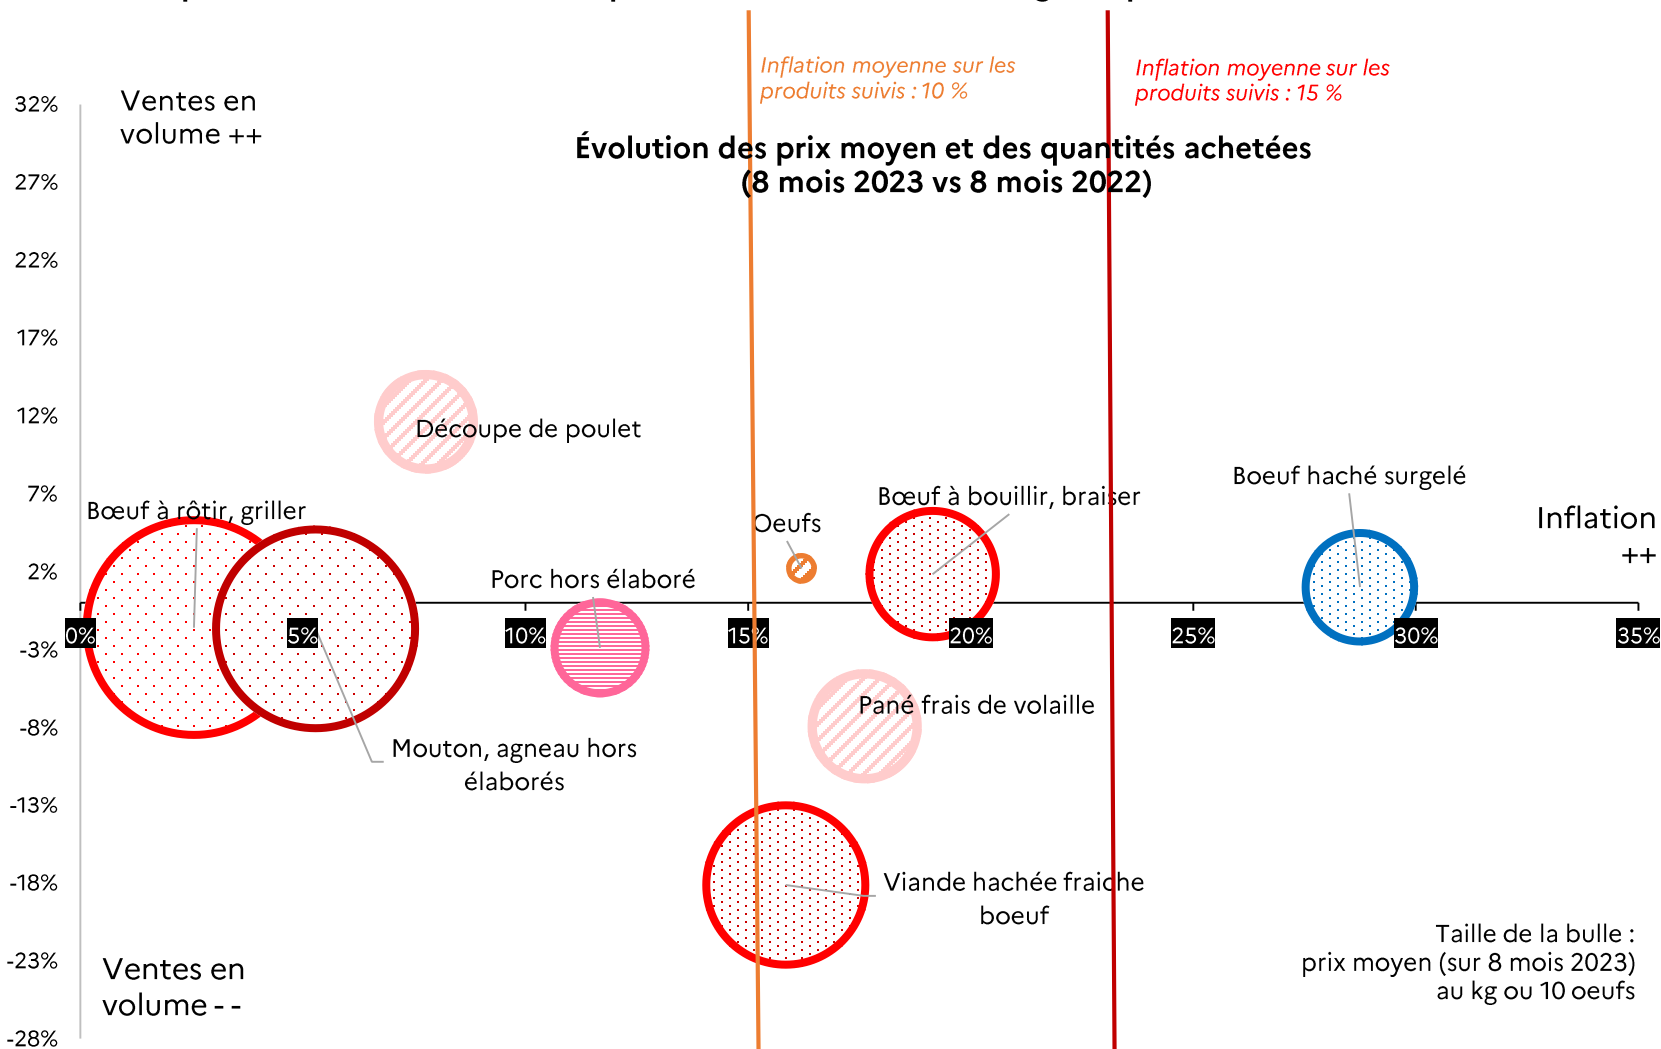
Inflation moyenne sur les produits suivis : 10 %

Inflation moyenne sur les produits suivis : 15 %

Évolution des prix moyen et des quantités achetées (8 mois 2023 vs 8 mois 2022)

32%
27%
22%
17%
12%
7%
2%
-3%
-8%
-13%
-18%
-23%
-28%

Ventes en volume ++

Ventes en volume - -

Inflation ++

0%
5%
10%
15%
20%
25%
30%
35%

Découpe de poulet

Bœuf à rôtir, griller

Oeufs

Bœuf à bouillir, braiser

Boeuf haché surgelé

Porc hors élaboré

Pané frais de volaille

Mouton, agneau hors élaborés

Viande hachée fraiche boeuf

Taille de la bulle : prix moyen (sur 8 mois 2023) au kg ou 10 oeufs